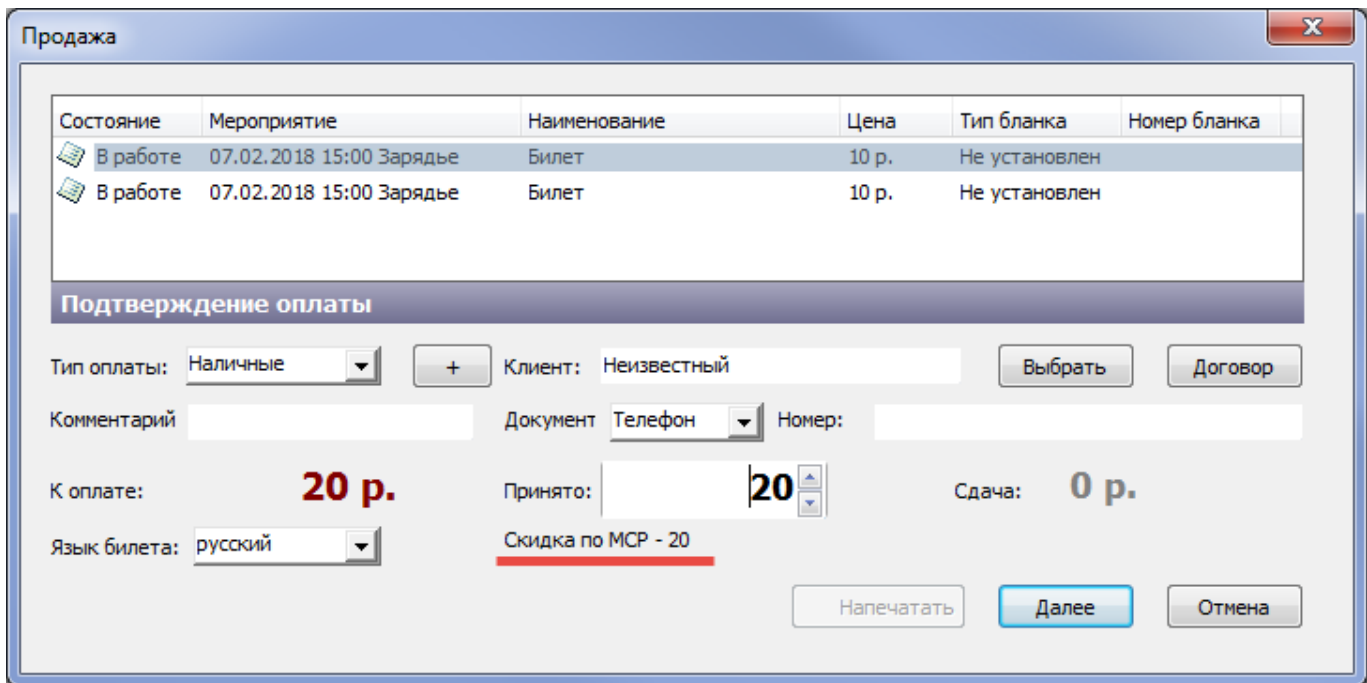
Продажа

| Состояние | Мероприятие | Наименование | Цена | Тип бланка | Номер бланка |
|---|---|---|---|---|---|
| В работе | 07.02.2018 15:00 Зарядье | Билет | 10 р. | Не установлен | |
| В работе | 07.02.2018 15:00 Зарядье | Билет | 10 р. | Не установлен | |

Подтверждение оплаты

Тип оплаты: Наличные +

Клиент: Неизвестный

Выбрать

Договор

Комментарий

Документ Телефон

Номер:

К оплате: 20 р.

Принято: 20

Сдача: 0 р.

Язык билета: русский

Скидка по МСР - 20

Напечатать

Далее

Отмена